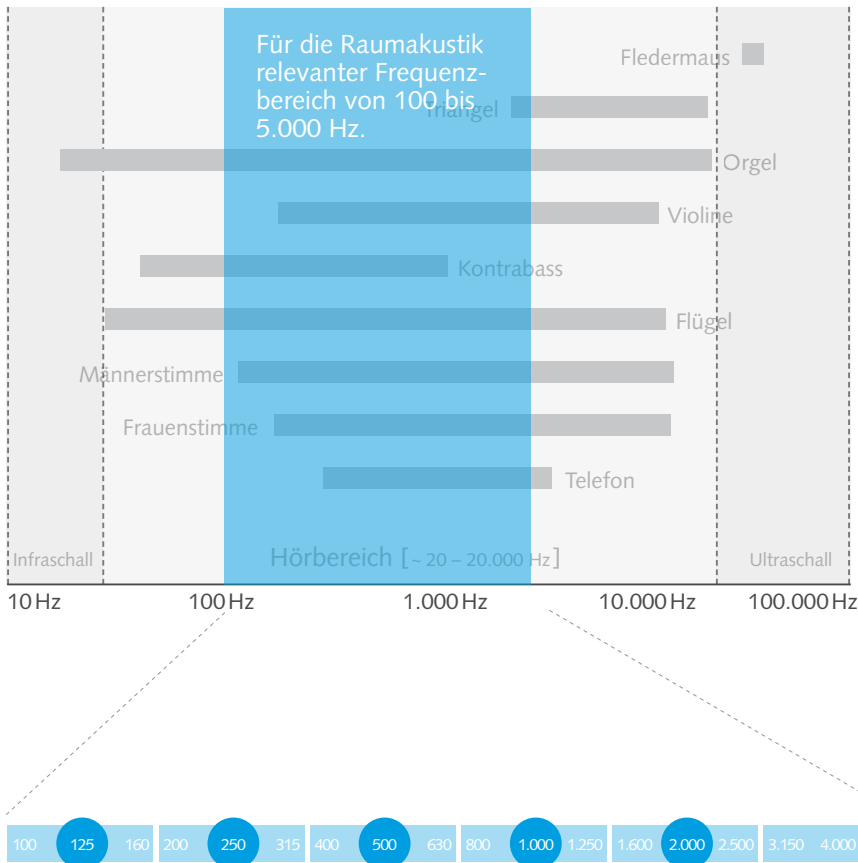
Für die Raumakustik relevanter Frequenzbereich von 100 bis 5.000 Hz.

Fledermaus

Triangel

Orgel

Violine

Kontrabass

Flügel

Männerstimme

Frauenstimme

Telefon

Infraschall

Hörbereich [~ 20 – 20.000 Hz]

Ultraschall

10 Hz

100 Hz

1.000 Hz

10.000 Hz

100.000 Hz

100 125 160 200 250 315 400 500 630 800 1.000 1.250 1.600 2.000 2.500 3.150 4.000